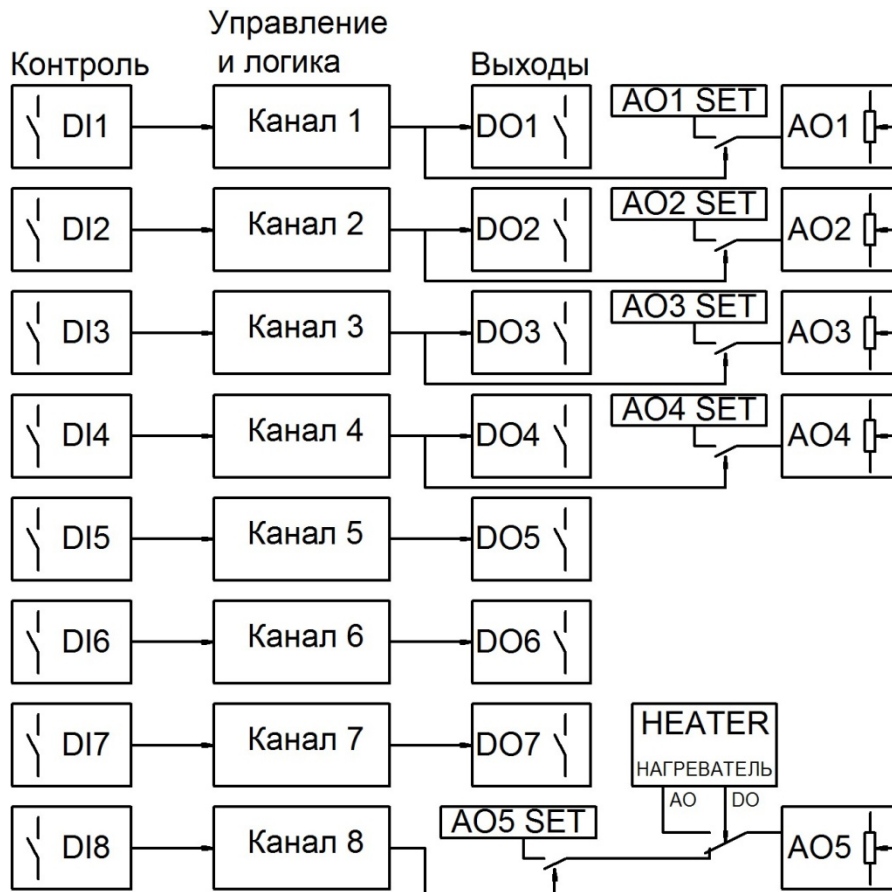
Управление
Контроль
и логика
Выходы

DI1
Канал 1
DO1
AO1 SET
AO1

DI2
Канал 2
DO2
AO2 SET
AO2

DI3
Канал 3
DO3
AO3 SET
AO3

DI4
Канал 4
DO4
AO4 SET
AO4

DI5
Канал 5
DO5

DI6
Канал 6
DO6

DI7
Канал 7
DO7

HEATER
НАГРЕВАТЕЛЬ
AO
DO

DI8
Канал 8
AO5 SET
AO5